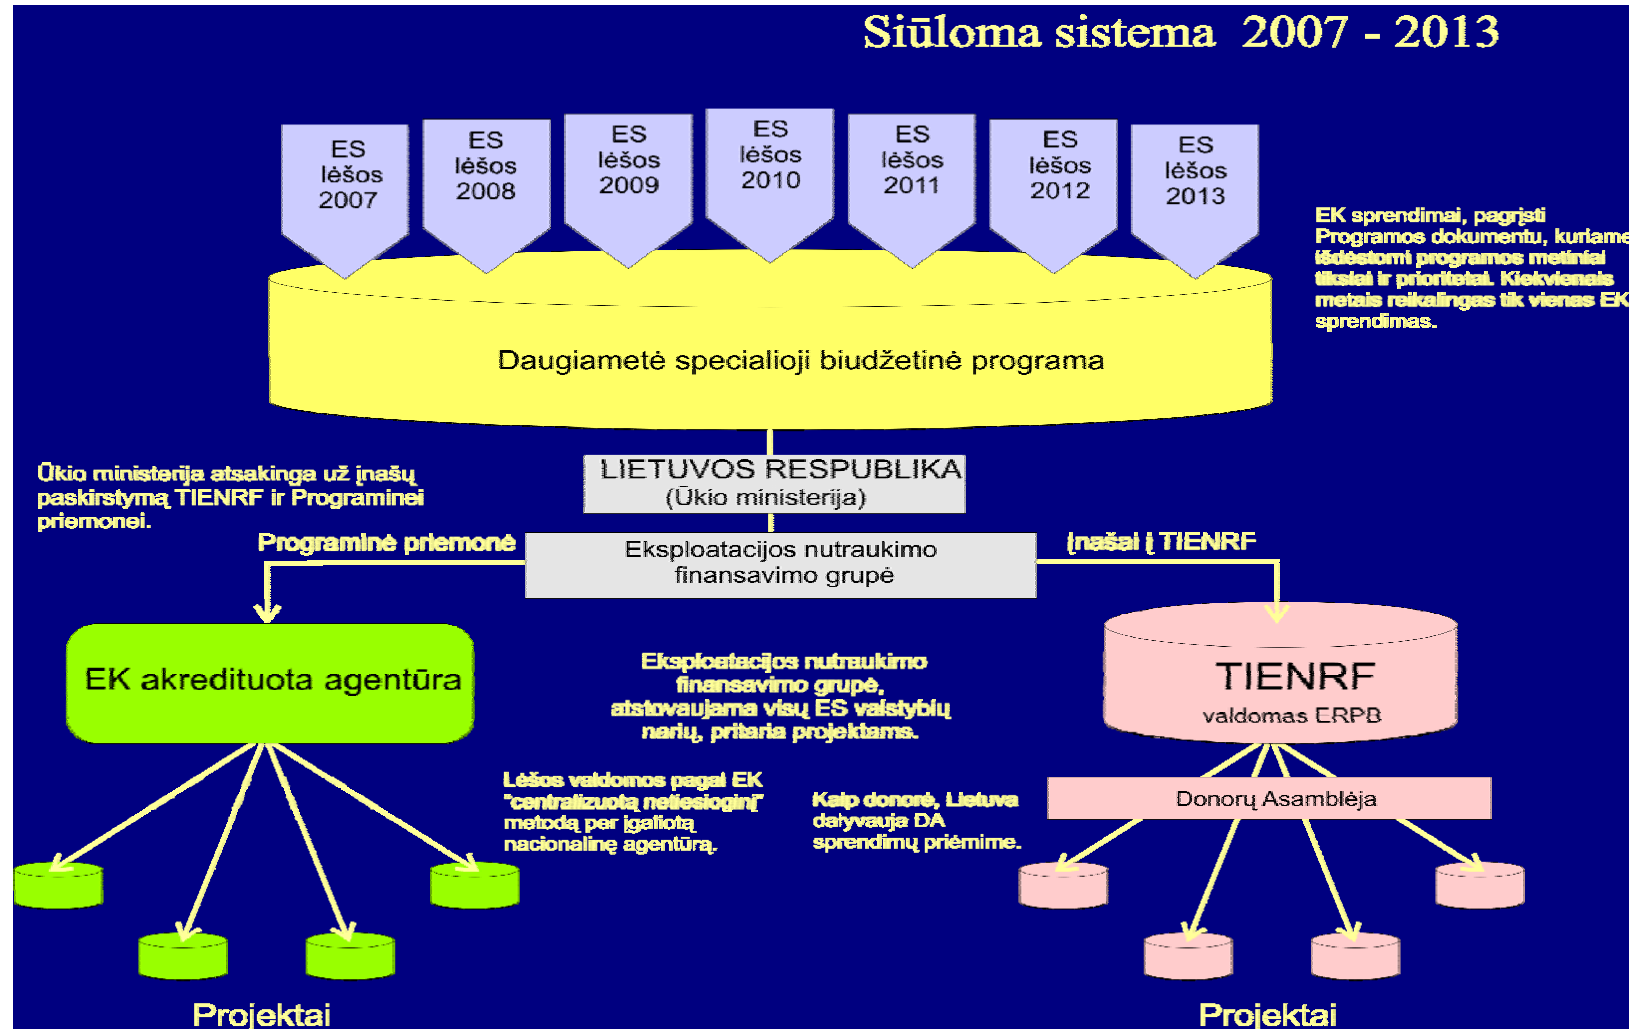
Siūloma sistema 2007 - 2013

ES lėšos 2007

ES lėšos 2008

ES lėšos 2009

ES lėšos 2010

ES lėšos 2011

ES lėšos 2012

ES lėšos 2013

EK sprendimai, pagrįsti Programos dokumentu, kuriame išdėstomi programos metiniai tikslai ir prioritetai. Kiekvienais metais reikalingas tik vienas EK sprendimas.

Daugiametė specialioji biudžetinė programa

Ūkio ministerija atsakinga už įnašų paskirstymą TIENRF ir Programinei priemonei.

LIETUVOS RESPUBLIKA
(Ūkio ministerija)

Programinė priemonė

Eksploatacijos nutraukimo finansavimo grupė

Įnašai į TIENRF

EK akredituota agentūra

Eksploatacijos nutraukimo finansavimo grupė, atstovaujama visų ES valstybių narių, pritaria projektams.

TIENRF
valdomas ERPB

Lėšos valdomos pagal EK "centralizuotą netiesioginį" metodą per įgaliotą nacionalinę agentūrą.

Kaip donorė, Lietuva dalyvauja DA sprendimų priėmime.

Donorų Asamblėja

Projektai

Projektai